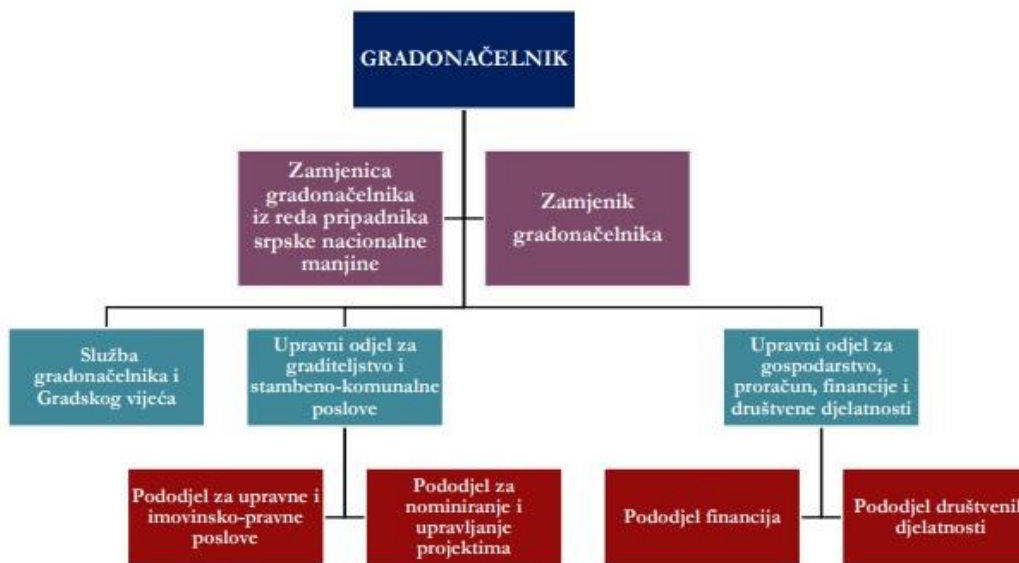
GRADONAČELNIK

Zamjenica gradonačelnika iz reda pripadnika srpske nacionalne manjine

Zamjenik gradonačelnika

Služba gradonačelnika i Gradskog vijeća

Upravni odjel za graditeljstvo i stambeno-komunalne poslove

Upravni odjel za gospodarstvo, proračun, financije i društvene djelatnosti

Pododjel za upravne i imovinsko-pravne poslove

Pododjel za nominiranje i upravljanje projektima

Pododjel financija

Pododjel društveni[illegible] djelatnosti